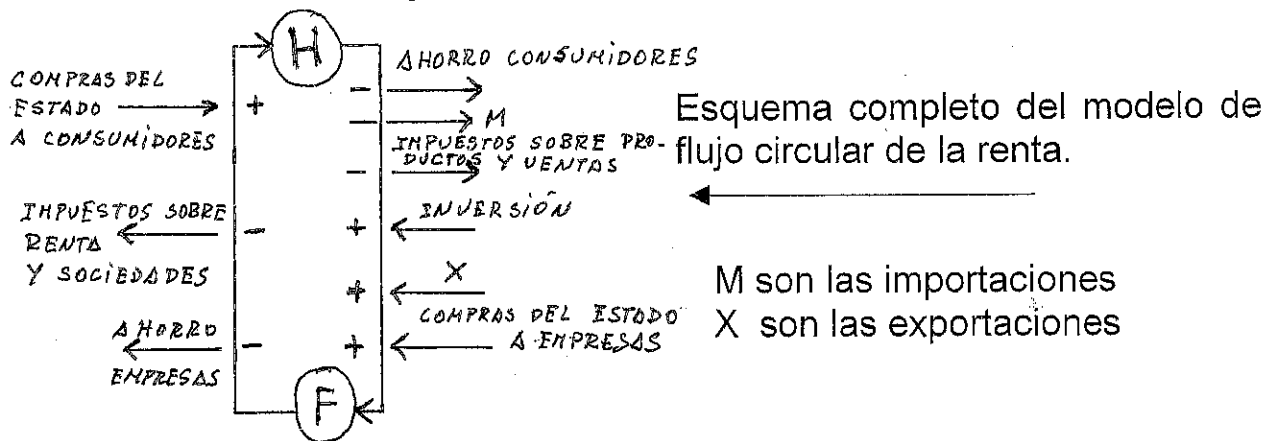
H

AHORRO CONSUMIDORES

COMPRAS DEL ESTADO A CONSUMIDORES +

−
− M
IMPUESTOS SOBRE PRODUCTOS Y VENTAS −

Esquema completo del modelo de flujo circular de la renta.

IMPUESTOS SOBRE RENTA Y SOCIEDADES −

+ INVERSIÓN
+ X
+ COMPRAS DEL ESTADO A EMPRESAS

M son las importaciones
X son las exportaciones

AHORRO EMPRESAS −

F